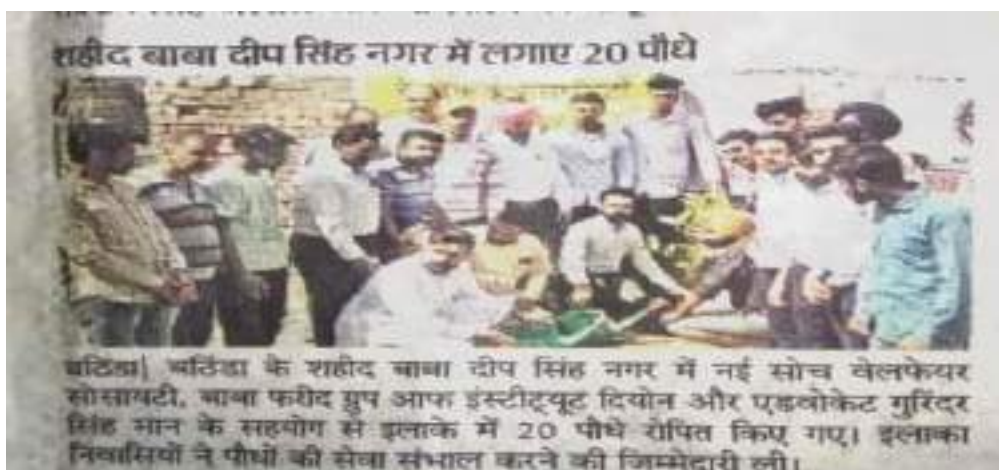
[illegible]

शहीद बाबा दीप सिंह नगर में लगाए 20 पौधे

बठिंडा| बठिंडा के शहीद बाबा दीप सिंह नगर में नई सोच वेलफेयर सोसायटी, बाबा फरीद ग्रुप आफ इंस्टीट्यूट दियोन और एडवोकेट गुरिंदर सिंह मान के सहयोग से इलाके में 20 पौधे रोपित किए गए। इलाका निवासियों ने पौधों की सेवा संभाल करने की जिम्मेदारी ली।